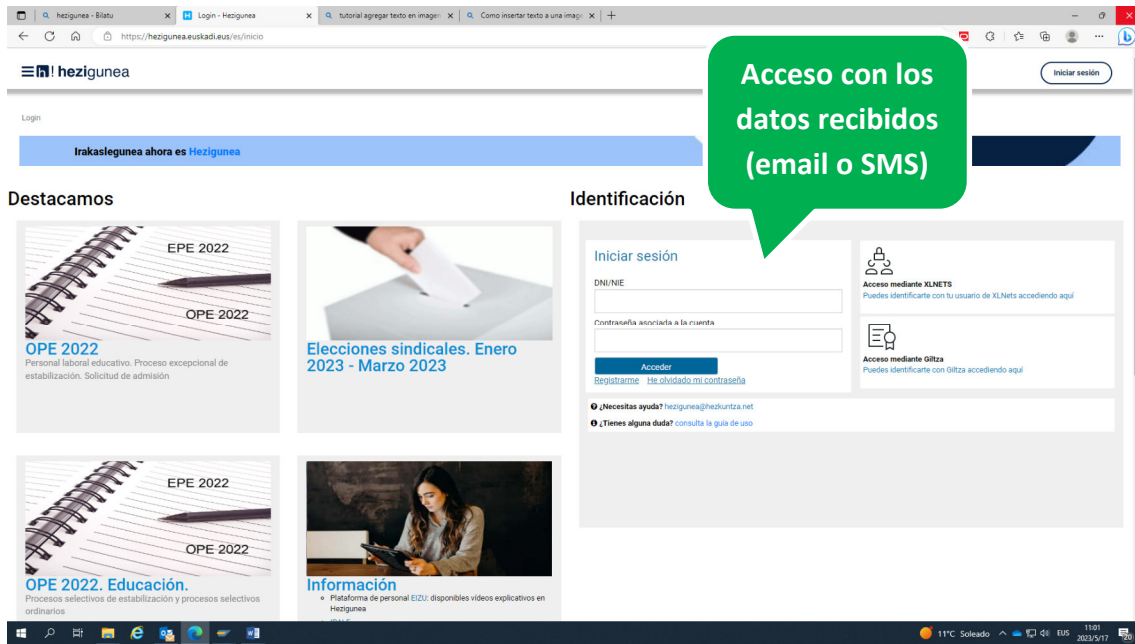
hezigunea - Bilatu | Login - Hezigunea | tutorial agregar texto en imagen | Como insertar texto a una imagen

https://hezigunea.euskadi.eus/es/inicio

h! hezigunea

Acceso con los datos recibidos (email o SMS)

Iniciar sesión

Login

Irakaslegunea ahora es Hezigunea

Destacamos

EPE 2022

OPE 2022

OPE 2022

Personal laboral educativo. Proceso excepcional de estabilización. Solicitud de admisión

Elecciones sindicales. Enero 2023 - Marzo 2023

EPE 2022

OPE 2022

OPE 2022. Educación.

Procesos selectivos de estabilización y procesos selectivos ordinarios

Información

- Plataforma de personal EIZU: disponibles vídeos explicativos en Hezigunea

Identificación

Iniciar sesión

DNI/NIE

Contraseña asociada a la cuenta

Acceder

Registrarme He olvidado mi contraseña

Acceso mediante XLNETS
Puedes identificarte con tu usuario de XLNets accediendo aquí

Acceso mediante Giltza
Puedes identificarte con Giltza accediendo aquí

¿Necesitas ayuda? hezigunea@hezkuntza.net

¿Tienes alguna duda? consulta la guía de uso

11°C Soleado EUS 11:01 2023/5/17